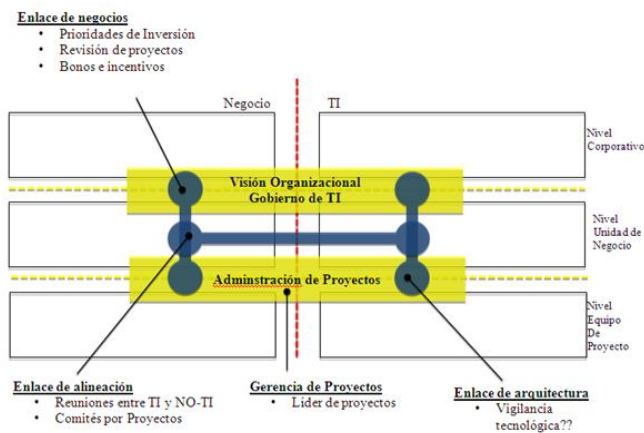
Enlace de negocios
- Prioridades de Inversión
- Revisión de proyectos
- Bonos e incentivos

Negocio

TI

Nivel Corporativo

Visión Organizacional
Gobierno de TI

Nivel Unidad de Negocio

Adminstración de Proyectos

Nivel Equipo De Proyecto

Enlace de alineación
- Reuniones entre TI y NO-TI
- Comités por Proyectos

Gerencia de Proyectos
- Líder de proyectos

Enlace de arquitectura
- Vigilancia tecnológica??